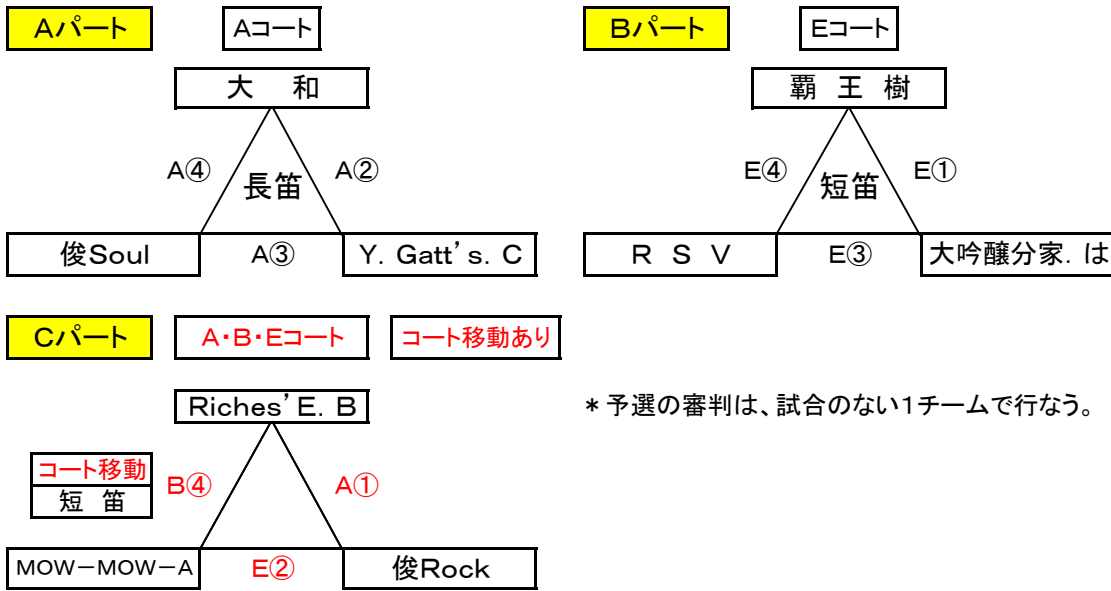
Aパート

Aコート

大　和

A④

長笛

A②

俊Soul

A③

Y. Gatt's. C

Bパート

Eコート

覇 王 樹

E④

短笛

E①

R S V

E③

大吟醸分家. は

Cパート

A・B・Eコート

コート移動あり

Riches'E. B

＊予選の審判は、試合のない1チームで行なう。

コート移動

短　笛

B④

A①

MOW－MOW－A

E②

俊Rock